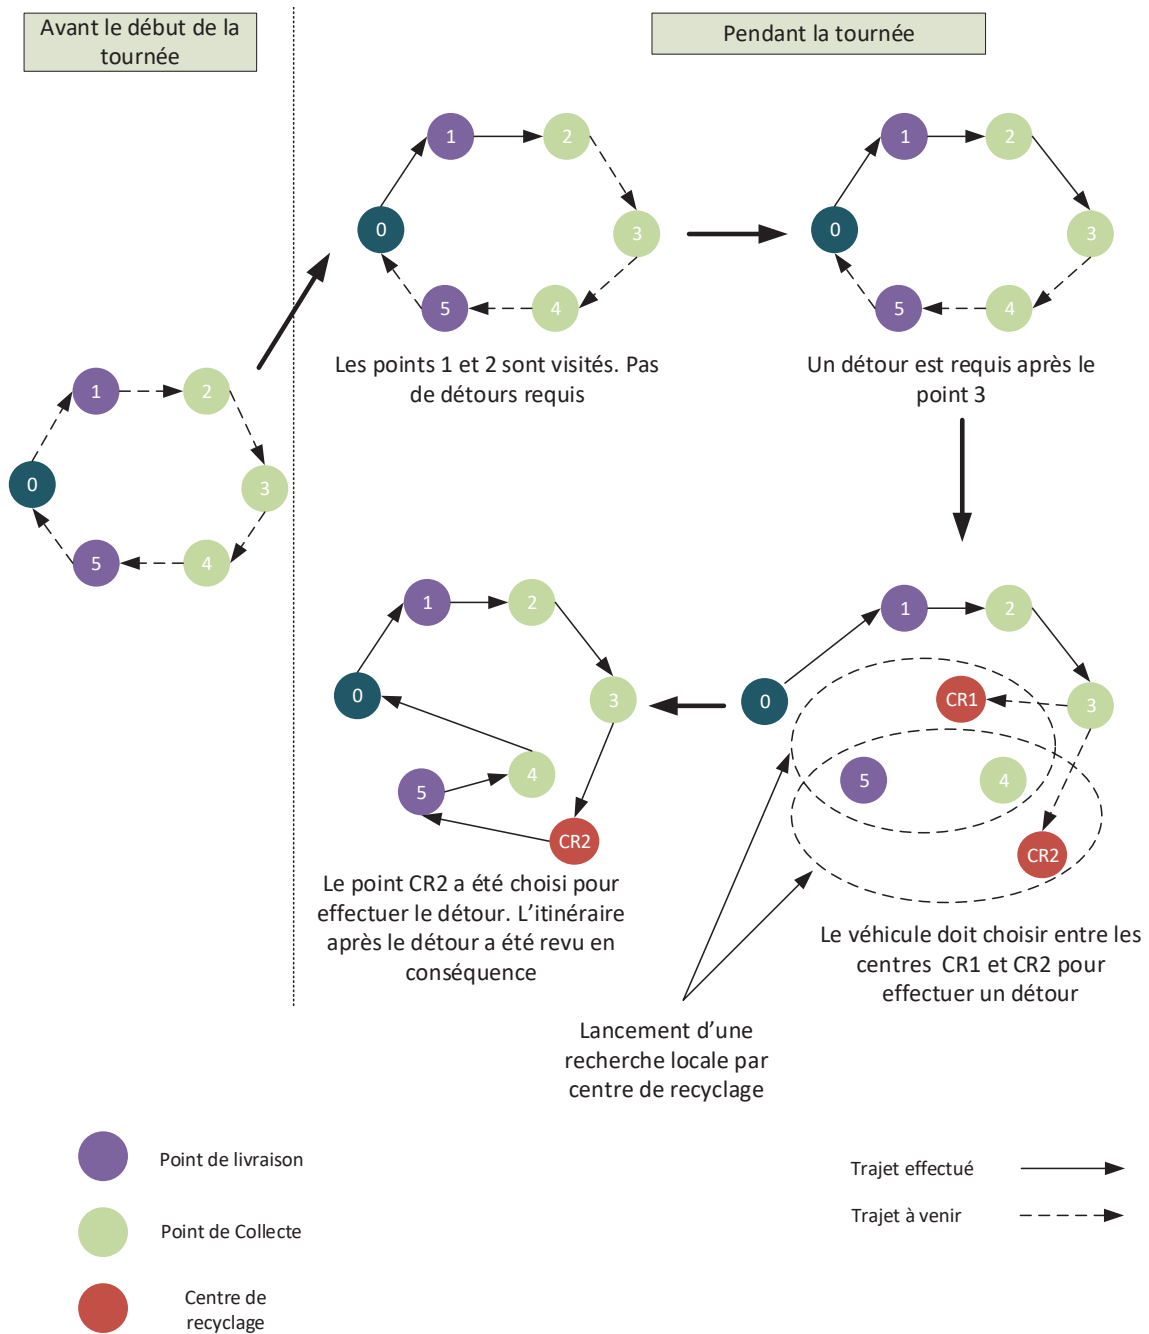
Avant le début de la tournée

Pendant la tournée

0 1 2 3 4 5

0 1 2 3 4 5

Les points 1 et 2 sont visités. Pas de détours requis

0 1 2 3 4 5

Un détour est requis après le point 3

0 1 2 3 4 5 CR2

Le point CR2 a été choisi pour effectuer le détour. L'itinéraire après le détour a été revu en conséquence

0 1 2 3 CR1 5 4 CR2

Le véhicule doit choisir entre les centres CR1 et CR2 pour effectuer un détour

Lancement d'une recherche locale par centre de recyclage

Point de livraison

Point de Collecte

Centre de recyclage

Trajet effectué

Trajet à venir